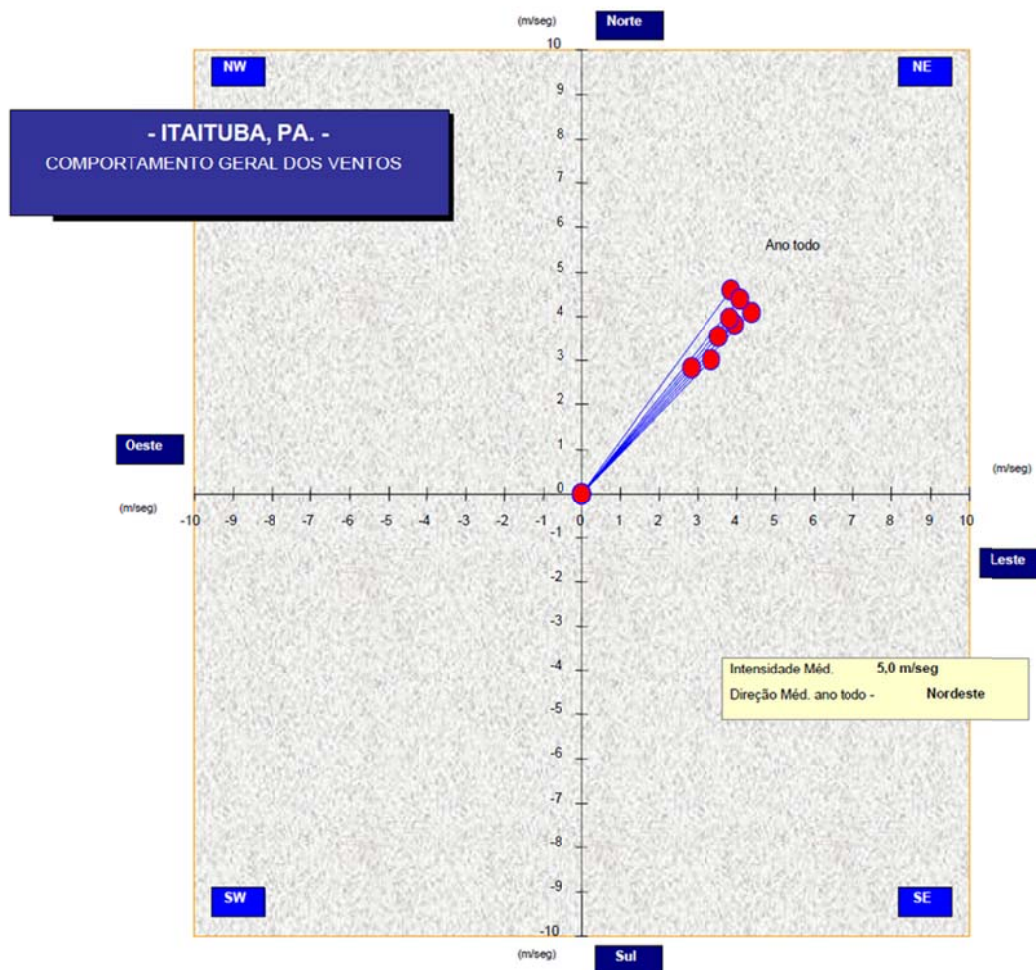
(m/seg)
Norte
10
NW
NE
- ITAITUBA, PA. -
COMPORTAMENTO GERAL DOS VENTOS
9
8
7
6
Ano todo
5
4
3
2
Oeste
1
(m/seg)
0
(m/seg)
-10 -9 -8 -7 -6 -5 -4 -3 -2 -1 0 1 2 3 4 5 6 7 8 9 10
-1
Leste
-2
-3
-4
Intensidade Méd. 5,0 m/seg
Direção Méd. ano todo - Nordeste
-5
-6
-7
-8
-9
SW
SE
-10
(m/seg)
Sul